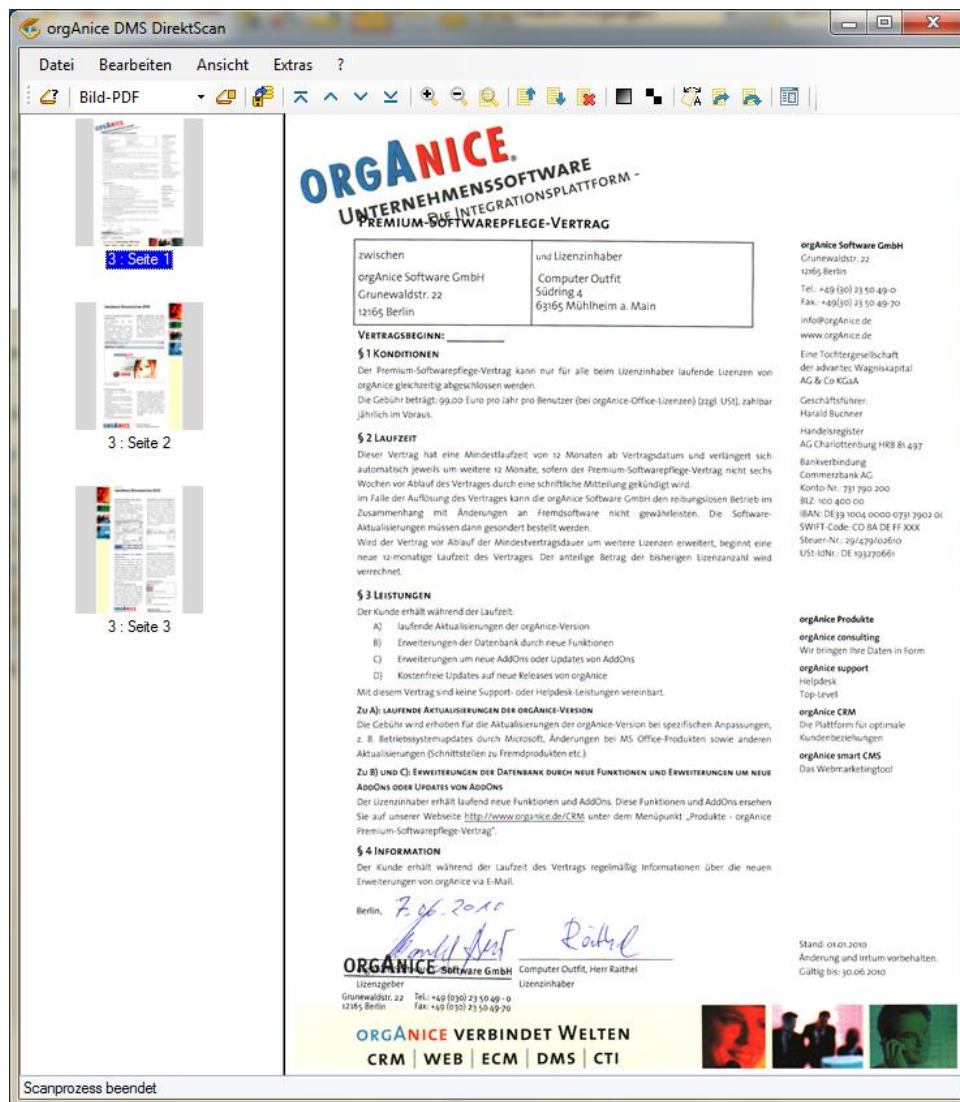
orgAnice DMS DirektScan

Datei Bearbeiten Ansicht Extras ?

Bild-PDF

3 : Seite 1

3 : Seite 2

3 : Seite 3

ORGANICE
UNTERNEHMENSSOFTWARE
- DIE INTEGRATIONSPLATTFORM -
PREMIUM-SOFTWAREPFLEGE-VERTRAG

| zwischen | und Lizenzinhaber |
|---|---|
| orgAnice Software GmbH<br>Grunewaldstr. 22<br>12165 Berlin | Computer Outfit<br>Südring 4<br>63165 Mühlheim a. Main |

VERTRAGSBEGINN: ________

§ 1 KONDITIONEN
Der Premium-Softwarepflege-Vertrag kann nur für alle beim Lizenzinhaber laufende Lizenzen von orgAnice gleichzeitig abgeschlossen werden.
Die Gebühr beträgt: 99,00 Euro pro Jahr pro Benutzer (bei orgAnice-Office-Lizenzen) (zzgl. USt), zahlbar jährlich im Voraus.

§ 2 LAUFZEIT
Dieser Vertrag hat eine Mindestlaufzeit von 12 Monaten ab Vertragsdatum und verlängert sich automatisch jeweils um weitere 12 Monate, sofern der Premium-Softwarepflege-Vertrag nicht sechs Wochen vor Ablauf des Vertrages durch eine schriftliche Mitteilung gekündigt wird.
Im Falle der Auflösung des Vertrages kann die orgAnice Software GmbH den reibungslosen Betrieb im Zusammenhang mit Änderungen an Fremdsoftware nicht gewährleisten. Die Software-Aktualisierungen müssen dann gesondert bestellt werden.
Wird der Vertrag vor Ablauf der Mindestvertragsdauer um weitere Lizenzen erweitert, beginnt eine neue 12-monatige Laufzeit des Vertrages. Der anteilige Betrag der bisherigen Lizenzanzahl wird verrechnet.

§ 3 LEISTUNGEN
Der Kunde erhält während der Laufzeit:
A) laufende Aktualisierungen der orgAnice-Version
B) Erweiterungen der Datenbank durch neue Funktionen
C) Erweiterungen um neue AddOns oder Updates von AddOns
D) Kostenfreie Updates auf neue Releases von orgAnice
Mit diesem Vertrag sind keine Support- oder Helpdesk-Leistungen vereinbart.

ZU A): LAUFENDE AKTUALISIERUNGEN DER ORGANICE-VERSION
Die Gebühr wird erhoben für die Aktualisierungen der orgAnice-Version bei spezifischen Anpassungen, z. B. Betriebssystemupdates durch Microsoft, Änderungen bei MS Office-Produkten sowie anderen Aktualisierungen (Schnittstellen zu Fremdprodukten etc.).

ZU B) UND C): ERWEITERUNGEN DER DATENBANK DURCH NEUE FUNKTIONEN UND ERWEITERUNGEN UM NEUE ADDONS ODER UPDATES VON ADDONS
Der Lizenzinhaber erhält laufend neue Funktionen und AddOns. Diese Funktionen und AddOns ersehen Sie auf unserer Webseite http://www.organice.de/CRM unter dem Menüpunkt „Produkte - orgAnice Premium-Softwarepflege-Vertrag".

§ 4 INFORMATION
Der Kunde erhält während der Laufzeit des Vertrags regelmäßig Informationen über die neuen Erweiterungen von orgAnice via E-Mail.

Berlin, 7.06.2010

ORGANICE Software GmbH
Lizenzgeber
Grunewaldstr. 22 12165 Berlin Tel.: +49 (030) 23 50 49 - 0 Fax: +49 (030) 23 50 49-70

Computer Outfit, Herr Raithel
Lizenzinhaber

orgAnice Software GmbH
Grunewaldstr. 22
12165 Berlin
Tel.: +49 (30) 23 50 49-0
Fax.: +49(30) 23 50 49-70
info@orgAnice.de
www.orgAnice.de
Eine Tochtergesellschaft der advantec Wagniskapital AG & Co KGaA
Geschäftsführer: Harald Buchner
Handelsregister AG Charlottenburg HRB 81 497
Bankverbindung
Commerzbank AG
Konto-Nr.: 731 790 200
BLZ: 100 400 00
IBAN: DE39 1004 0000 0731 7902 0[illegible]
SWIFT-Code: CO BA DE FF XXX
Steuer-Nr.: 29/479/02610
USt-IdNr.: DE 193270661

orgAnice Produkte
orgAnice consulting
Wir bringen Ihre Daten in Form
orgAnice support
Helpdesk
Top-Level
orgAnice CRM
Die Plattform für optimale Kundenbeziehungen
orgAnice smart CMS
Das Webmarketingtool

Stand: 01.01.2010
Änderung und Irrtum vorbehalten.
Gültig bis: 30.06.2010

ORGANICE VERBINDET WELTEN
CRM | WEB | ECM | DMS | CTI

Scanprozess beendet